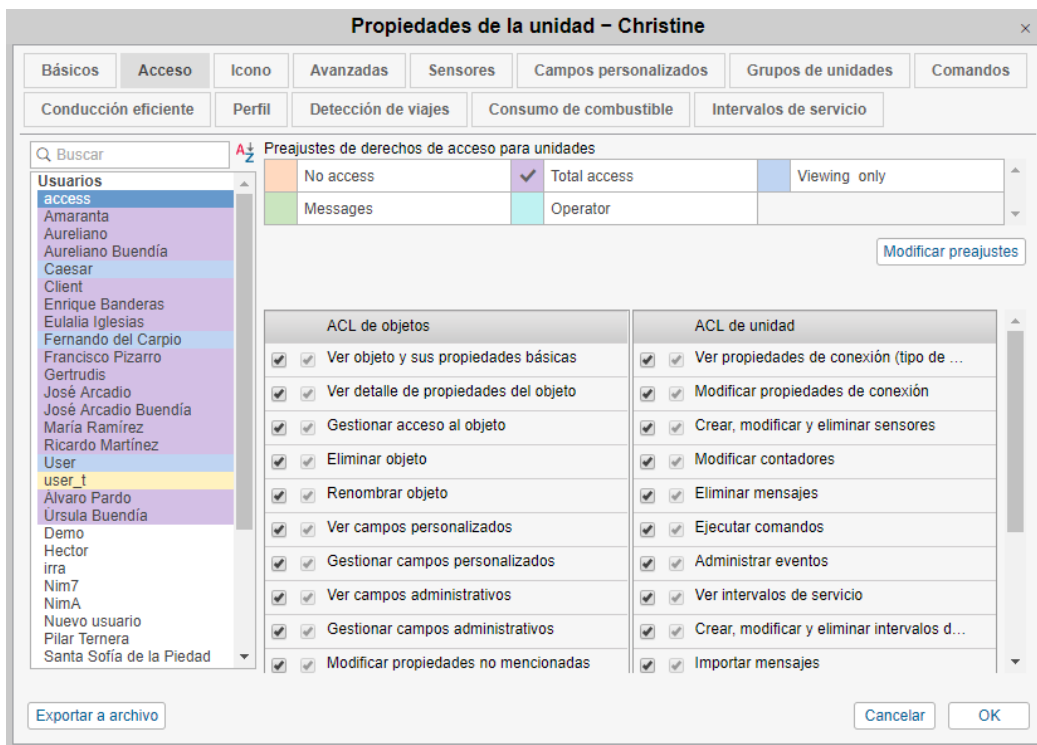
Propiedades de la unidad − Christine

×

Básicos | Acceso | Icono | Avanzadas | Sensores | Campos personalizados | Grupos de unidades | Comandos
Conducción eficiente | Perfil | Detección de viajes | Consumo de combustible | Intervalos de servicio

Buscar

Usuarios
access
Amaranta
Aureliano
Aureliano Buendía
Caesar
Client
Enrique Banderas
Eulalia Iglesias
Fernando del Carpio
Francisco Pizarro
Gertrudis
José Arcadio
José Arcadio Buendía
María Ramírez
Ricardo Martínez
User
user_t
Álvaro Pardo
Úrsula Buendía
Demo
Hector
irra
Nim7
NimA
Nuevo usuario
Pilar Ternera
Santa Sofía de la Piedad

Preajustes de derechos de acceso para unidades

| No access | Total access | Viewing only |
|---|---|---|
| Messages | Operator | |

Modificar preajustes

| ACL de objetos | ACL de unidad |
|---|---|
| Ver objeto y sus propiedades básicas | Ver propiedades de conexión (tipo de ... |
| Ver detalle de propiedades del objeto | Modificar propiedades de conexión |
| Gestionar acceso al objeto | Crear, modificar y eliminar sensores |
| Eliminar objeto | Modificar contadores |
| Renombrar objeto | Eliminar mensajes |
| Ver campos personalizados | Ejecutar comandos |
| Gestionar campos personalizados | Administrar eventos |
| Ver campos administrativos | Ver intervalos de servicio |
| Gestionar campos administrativos | Crear, modificar y eliminar intervalos d... |
| Modificar propiedades no mencionadas | Importar mensajes |

Exportar a archivo

Cancelar

OK